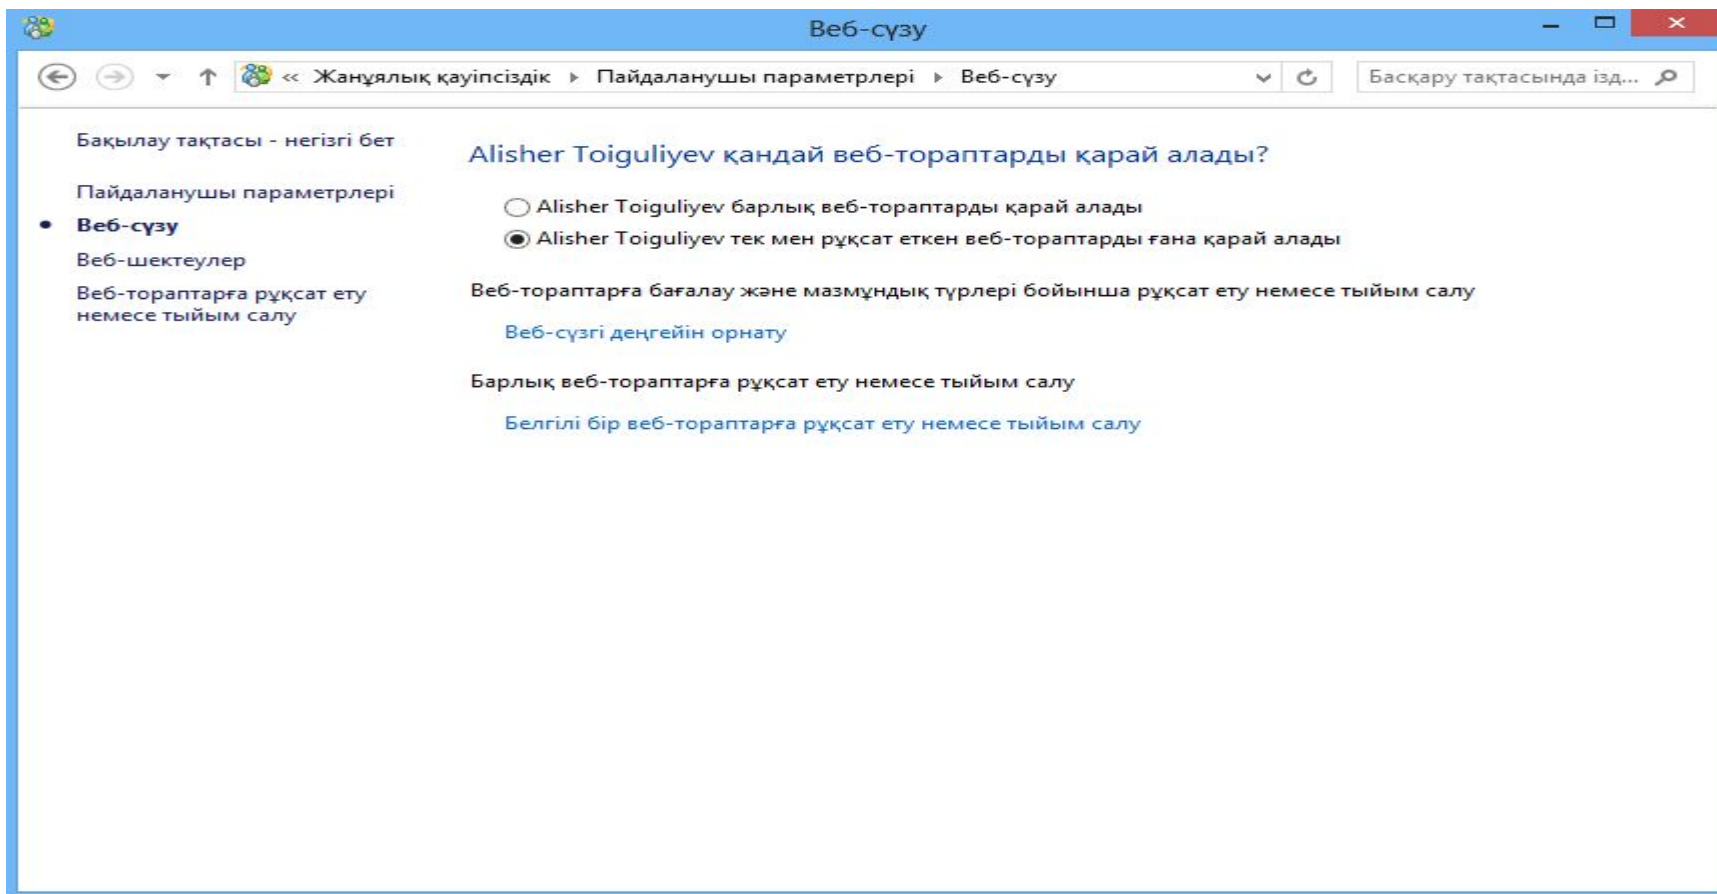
Веб-сүзу

« Жанұялық қауіпсіздік ▸ Пайдаланушы параметрлері ▸ Веб-сүзу

Басқару тақтасындаізд...

Бақылау тақтасы - негізгі бет

Пайдаланушы параметрлері

• Веб-сүзу

Веб-шектеулер

Веб-тораптарға рұқсат ету немесе тыйым салу

Alisher Toiguliyev қандай веб-тораптарды қарай алады?

Alisher Toiguliyev барлық веб-тораптарды қарай алады

Alisher Toiguliyev тек мен рұқсат еткен веб-тораптарды ғана қарай алады

Веб-тораптарға бағалау және мазмұндық түрлері бойынша рұқсат ету немесе тыйым салу

Веб-сүзгі деңгейін орнату

Барлық веб-тораптарға рұқсат ету немесе тыйым салу

Белгілі бір веб-тораптарға рұқсат ету немесе тыйым салу